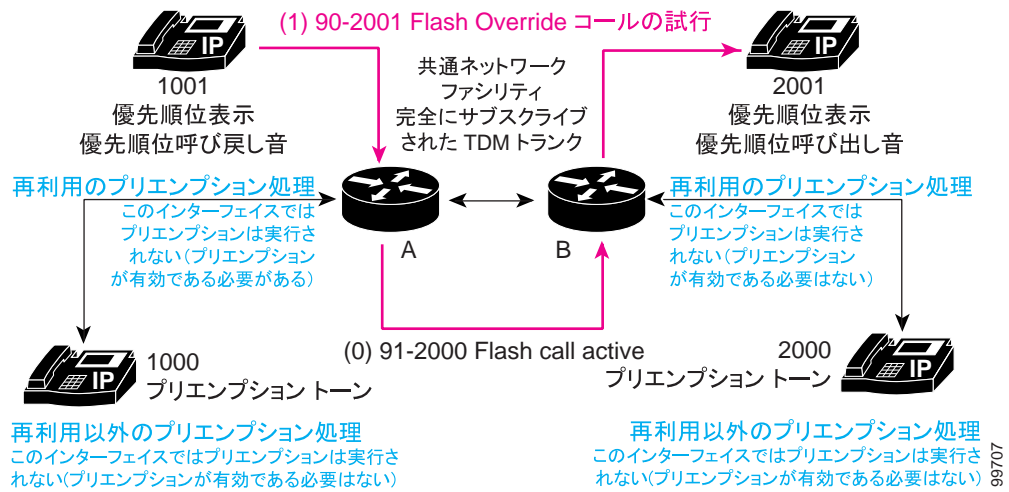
(1) 90-2001 Flash Override コールの試行

IP

1001
優先順位表示
優先順位呼び戻し音

共通ネットワーク
ファシリティ
完全にサブスクライブ
された TDM トランク

IP

2001
優先順位表示
優先順位呼び出し音

再利用のプリエンプション処理
このインターフェイスでは
プリエンプションは実行さ
れない（プリエンプション
が有効である必要がある）

A

B

再利用のプリエンプション処理
このインターフェイスでは
プリエンプションは実行さ
れない（プリエンプション
が有効である必要はない）

IP

1000
プリエンプション トーン

(0) 91-2000 Flash call active

2000
プリエンプション トーン

IP

再利用以外のプリエンプション処理
このインターフェイスではプリエンプションは実行さ
れない（プリエンプションが有効である必要はない）

再利用以外のプリエンプション処理
このインターフェイスではプリエンプションは実行さ
れない（プリエンプションが有効である必要はない）

99707